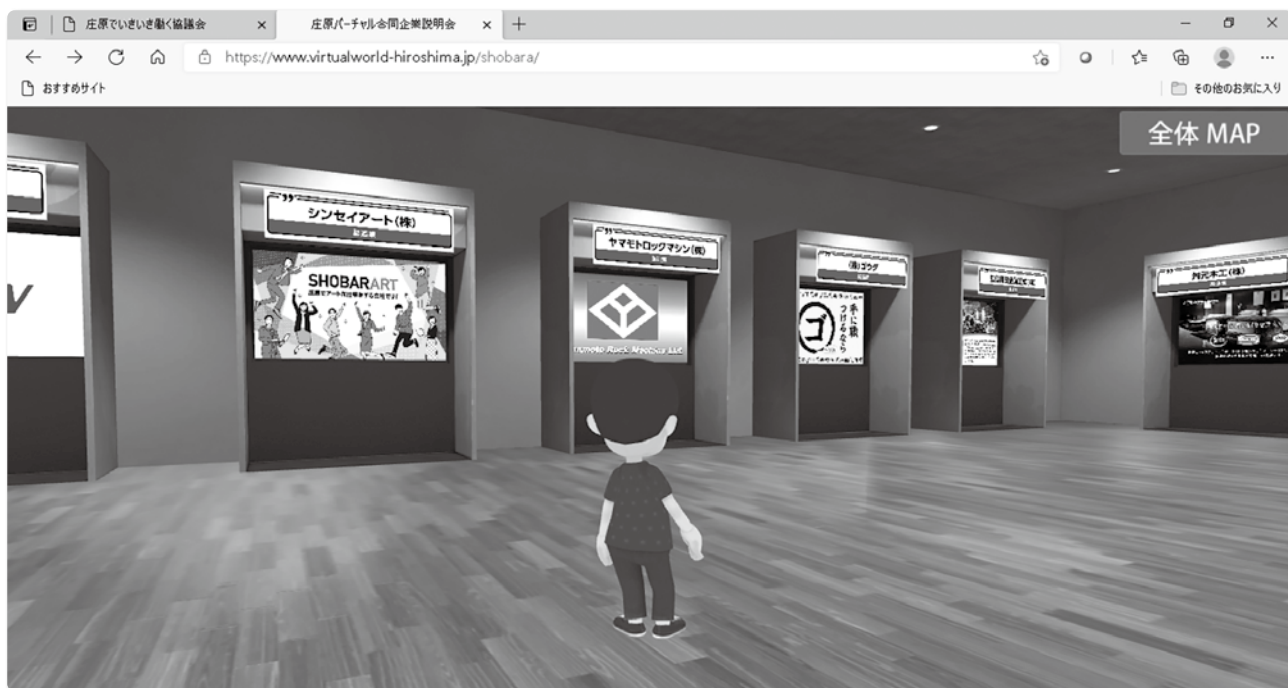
庄原でいきいき働く協議会 ×
庄原バーチャル合同企業説明会 ×
https://www.virtualworld-hiroshima.jp/shobara/
おすすめサイト
その他のお気に入り

全体 MAP

シンセイアート(株)
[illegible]
SHOBARART
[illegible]

ヤマモトロックマシン(株)
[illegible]
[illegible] Rock Machine Ltd.

(株)ゴウダ
ゴ
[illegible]

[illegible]

門元木工(株)
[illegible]